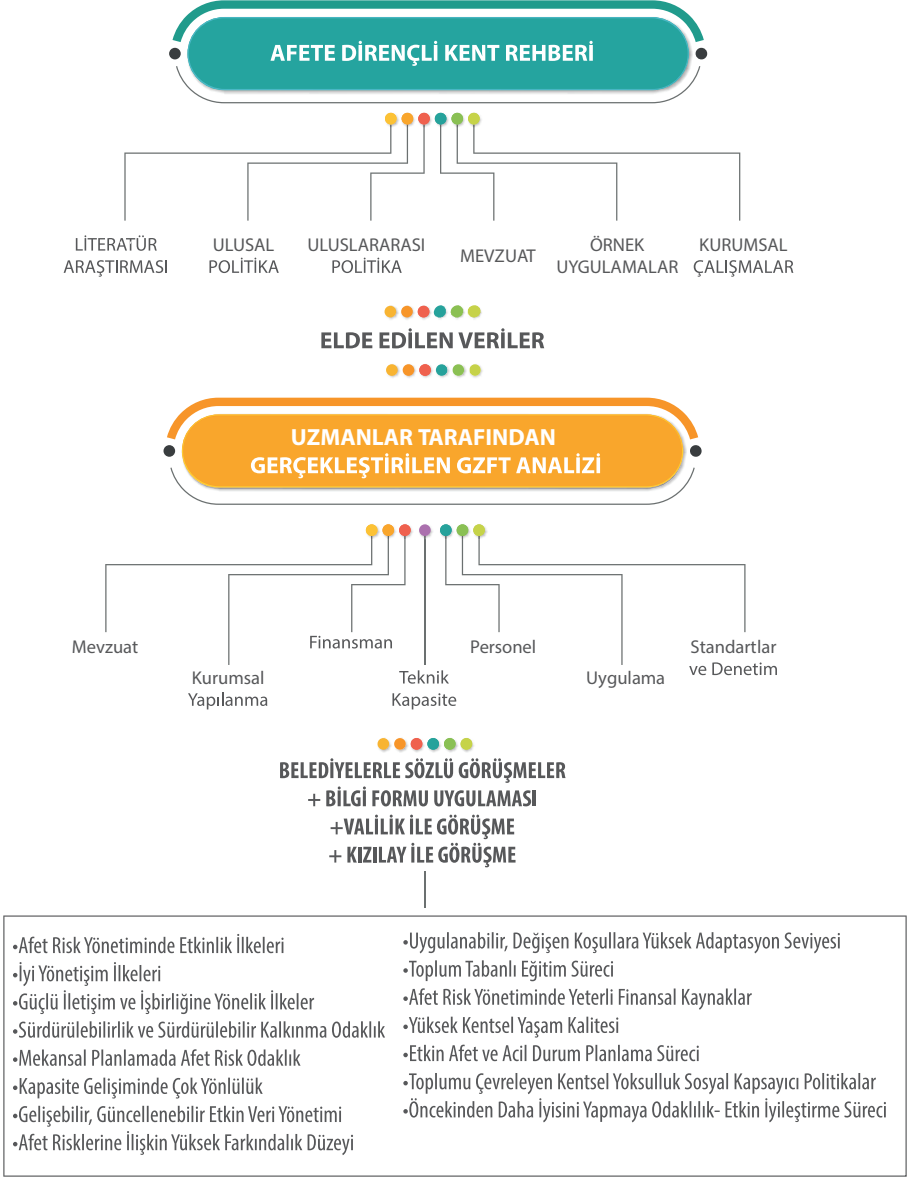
AFETE DİRENÇLİ KENT REHBERİ

LİTERATÜR ARAŞTIRMASI

ULUSAL POLİTİKA

ULUSLARARASI POLİTİKA

MEVZUAT

ÖRNEK UYGULAMALAR

KURUMSAL ÇALIŞMALAR

ELDE EDİLEN VERİLER

UZMANLAR TARAFINDAN GERÇEKLEŞTİRİLEN GZFT ANALİZİ

Mevzuat

Kurumsal Yapılanma

Finansman

Teknik Kapasite

Personel

Uygulama

Standartlar ve Denetim

BELEDİYELERLE SÖZLÜ GÖRÜŞMELER
+ BİLGİ FORMU UYGULAMASI
+VALİLİK İLE GÖRÜŞME
+ KIZILAY İLE GÖRÜŞME

•Afet Risk Yönetiminde Etkinlik İlkeleri
•İyi Yönetişim İlkeleri
•Güçlü İletişim ve İşbirliğine Yönelik İlkeler
•Sürdürülebilirlik ve Sürdürülebilir Kalkınma Odaklık
•Mekansal Planlamada Afet Risk Odaklık
•Kapasite Gelişiminde Çok Yönlülük
•Gelişebilir, Güncellenebilir Etkin Veri Yönetimi
•Afet Risklerine İlişkin Yüksek Farkındalık Düzeyi

•Uygulanabilir, Değişen Koşullara Yüksek Adaptasyon Seviyesi
•Toplum Tabanlı Eğitim Süreci
•Afet Risk Yönetiminde Yeterli Finansal Kaynaklar
•Yüksek Kentsel Yaşam Kalitesi
•Etkin Afet ve Acil Durum Planlama Süreci
•Toplumu Çevreleyen Kentsel Yoksulluk Sosyal Kapsayıcı Politikalar
•Öncekinden Daha İyisini Yapmaya Odaklılık- Etkin İyileştirme Süreci